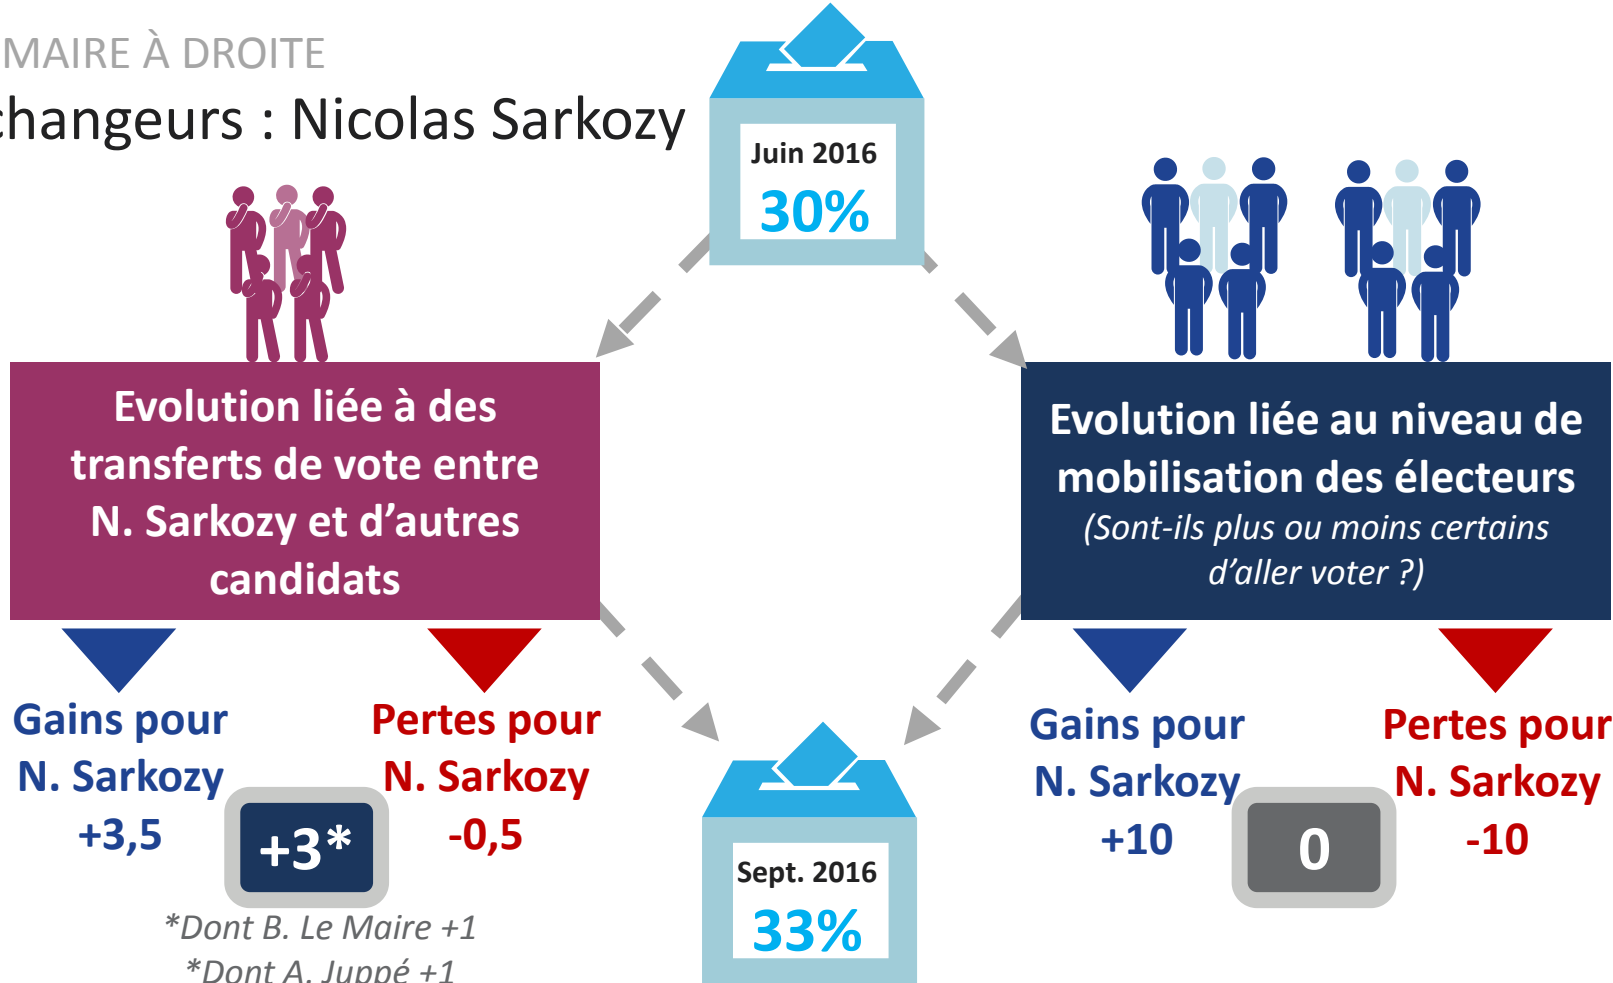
MAIRE À DROITE

hangeurs : Nicolas Sarkozy

Juin 2016
30%

Evolution liée à des transferts de vote entre N. Sarkozy et d'autres candidats

Evolution liée au niveau de mobilisation des électeurs
*(Sont-ils plus ou moins certains d'aller voter ?)*

Gains pour N. Sarkozy
+3,5

+3*

Pertes pour N. Sarkozy
-0,5

*Dont B. Le Maire +1
*Dont A. Juppé +1

Sept. 2016
33%

Gains pour N. Sarkozy
+10

0

Pertes pour N. Sarkozy
-10